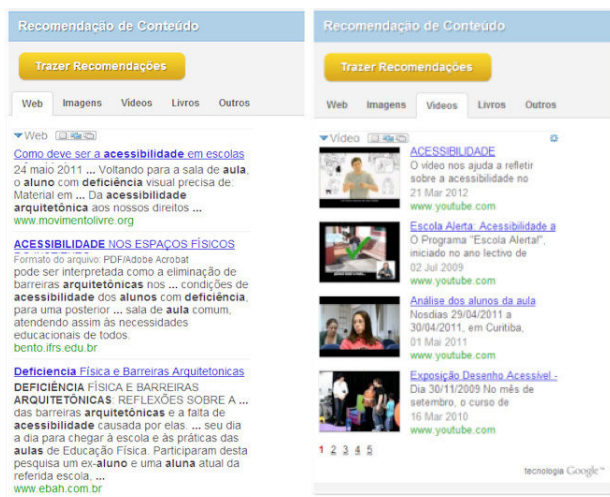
Recomendação de Conteúdo

Trazer Recomendações

Web Imagens Vídeos Livros Outros

Web

Como deve ser a acessibilidade em escolas
24 maio 2011 ... Voltando para a sala de aula, o aluno com deficiência visual precisa de: Material em ... Da acessibilidade arquitetônica aos nossos direitos ...
www.movimentolivre.org

ACESSIBILIDADE NOS ESPAÇOS FÍSICOS
Formato do arquivo: PDF/Adobe Acrobat
pode ser interpretada como a eliminação de barreiras arquitetônicas nos ... condições de acessibilidade dos alunos com deficiência, para uma posterior ... sala de aula comum, atendendo assim às necessidades educacionais de todos.
bento.ifrs.edu.br

Deficiencia Física e Barreiras Arquitetonicas
DEFICIÊNCIA FÍSICA E BARREIRAS ARQUITETÔNICAS: REFLEXÕES SOBRE A ... das barreiras arquitetônicas e a falta de acessibilidade causada por elas. ... seu dia a dia para chegar à escola e às práticas das aulas de Educação Física. Participaram desta pesquisa um ex-aluno e uma aluna atual da referida escola, ...
www.ebah.com.br

Recomendação de Conteúdo

Trazer Recomendações

Web Imagens Vídeos Livros Outros

Vídeo

ACESSIBILIDADE
O vídeo nos ajuda a refletir sobre a acessibilidade no
21 Mar 2012
www.youtube.com

Escola Alerta: Acessibilidade a
O Programa "Escola Alerta!", iniciado no ano lectivo de
02 Jul 2009
www.youtube.com

Análise dos alunos da aula
Nosdias 29/04/2011 a 30/04/2011, em Curitiba,
01 Mai 2011
www.youtube.com

Exposição Desenho Acessível -
Dia 30/11/2009 No mês de setembro, o curso de
16 Mar 2010
www.youtube.com

1 2 3 4 5

tecnologia Google™